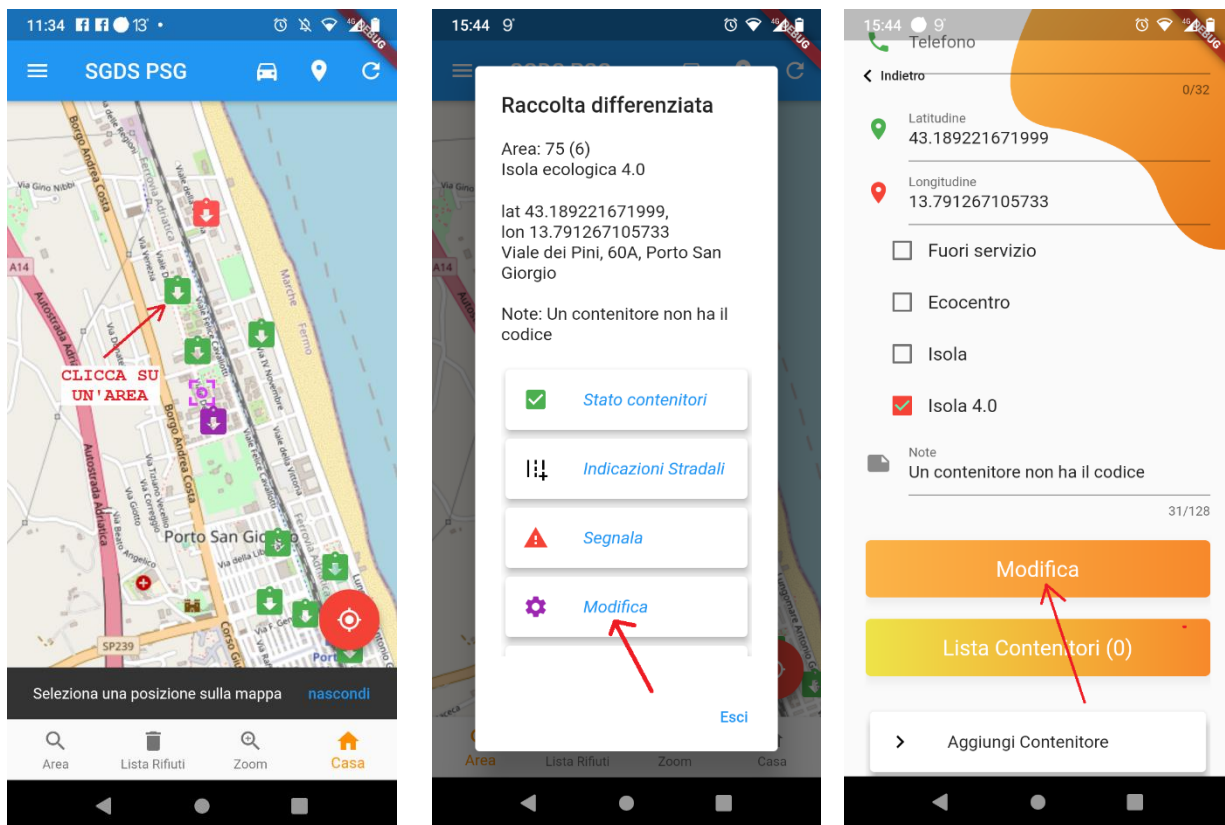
11:34 13° •
DEBUG
SGDS PSG
Borgo Andrea Costa
Via Gino Nibbi
A14
Autostrada Adriatica
Via Venezia
Viale dei Pini
Marche
Fermo
CLICCA SU UN'AREA
Via IV Novembre
Borgo Andrea Costa
Autostrada Adriatica
Via Tiziano Vecellio
Via Giotto
Porto San Giorgio
SP239
Corso Garibaldi
Port
Seleziona una posizione sulla mappa nascondi
Area Lista Rifiuti Zoom Casa

15:44 9°
DEBUG
Raccolta differenziata
Area: 75 (6)
Isola ecologica 4.0

lat 43.189221671999,
lon 13.791267105733
Viale dei Pini, 60A, Porto San Giorgio

Note: Un contenitore non ha il codice
Stato contenitori
Indicazioni Stradali
Segnala
Modifica
Esci
Area Lista Rifiuti Zoom Casa

15:44 9°
DEBUG
Telefono
Indietro
0/32
Latitudine
43.189221671999
Longitudine
13.791267105733
Fuori servizio
Ecocentro
Isola
Isola 4.0
Note
Un contenitore non ha il codice
31/128
Modifica
Lista Contenitori (0)
Aggiungi Contenitore